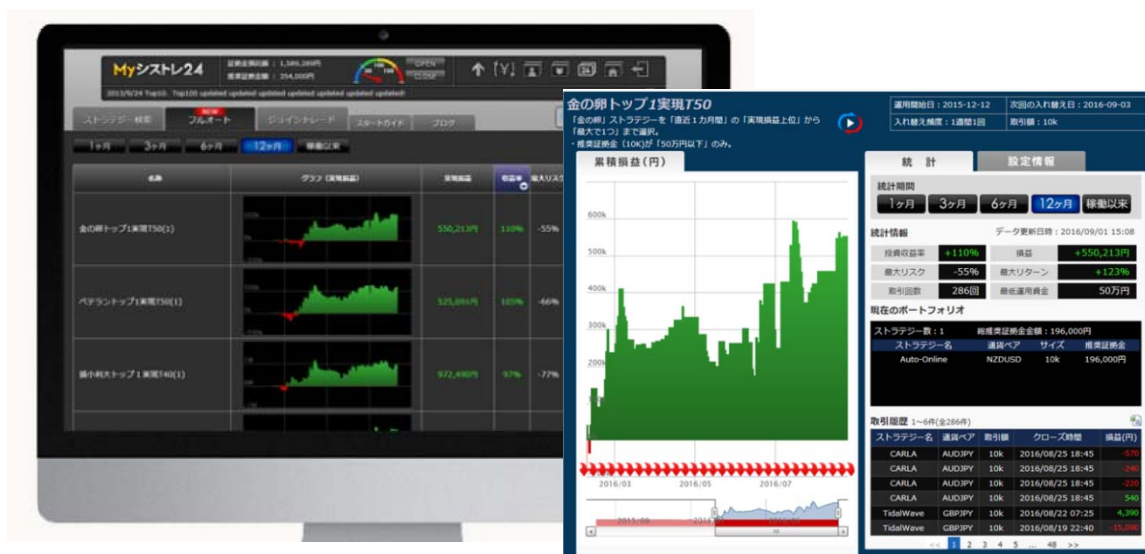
Myシストレ24

証拠金預託額：1,546,200円
推奨証拠金額：354,000円

OPEN
CLOSE

2013/9/24 Top10. Top100 updated updated updated updated updated!

ストラテジー検索
NEW
フルオート
ジョイントトレード
スタートガイド
ブログ

1ヶ月 3ヶ月 6ヶ月 12ヶ月 稼働以来

| 名称 | グラフ（実現損益） | 実現損益 | 収益率 | 最大リスク |
|---|---|---|---|---|
| 金の卵トップ1実現T50(1) | | 550,213円 | 110% | -55% |
| ベテラントップ1実現T50(1) | | 525,691円 | 105% | -66% |
| 損小利大トップ１実現T40(1) | | 972,490円 | 97% | -77% |

金の卵トップ1実現T50
「金の卵」ストラテジーを「直近１カ月間」の「実現損益上位」から「最大で1つ」まで選択。
・推奨証拠金（10K）が「50万円以下」のみ。

運用開始日：2015-12-12
次回の入れ替え日：2016-09-03
入れ替え頻度：1週間1回
取引量：10k

累積損益（円）
600k
500k
400k
300k
200k
100k
0k
2016/03
2016/05
2016/07
2015/09
2016/01
2016/05

統　計
設定情報

統計期間
1ヶ月 3ヶ月 6ヶ月 12ヶ月 稼働以来

統計情報
データ更新日時：2016/09/01 15:08

| 投資収益率 | +110% | 損益 | +550,213円 |
|---|---|---|---|
| 最大リスク | -55% | 最大リターン | +123% |
| 取引回数 | 286回 | 最低運用資金 | 50万円 |

現在のポートフォリオ
ストラテジー数：1　総推奨証拠金金額：196,000円

| ストラテジー名 | 通貨ペア | サイズ | 推奨証拠金 |
|---|---|---|---|
| Auto-Online | NZDUSD | 10k | 196,000円 |

取引履歴 1〜6件(全286件)

| ストラテジー名 | 通貨ペア | 取引額 | クローズ時間 | 損益(円) |
|---|---|---|---|---|
| CARLA | AUDJPY | 10k | 2016/08/25 18:45 | -570 |
| CARLA | AUDJPY | 10k | 2016/08/25 18:45 | -240 |
| CARLA | AUDJPY | 10k | 2016/08/25 18:45 | -220 |
| CARLA | AUDJPY | 10k | 2016/08/25 18:45 | 540 |
| TidalWave | GBPJPY | 10k | 2016/08/22 07:25 | 4,390 |
| TidalWave | GBPJPY | 10k | 2016/08/19 22:40 | -15,090 |

<< 1 2 3 4 5 ... 48 >>